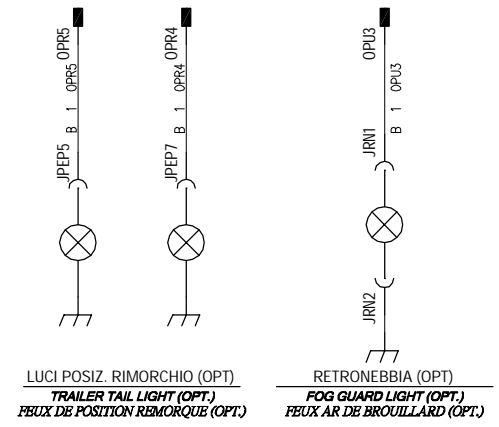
OPR5
OPR5
1
B
JPEP5

OPR4
OPR4
1
B
JPEP7

OPU3
OPU3
1
B
JRN1
JRN2

LUCI POSIZ. RIMORCHIO (OPT)
TRAILER TAIL LIGHT (OPT.)
FEUX DE POSITION REMORQUE (OPT.)

RETRONEBBIA (OPT)
FOG GUARD LIGHT (OPT.)
FEUX AR DE BROUILLARD (OPT.)